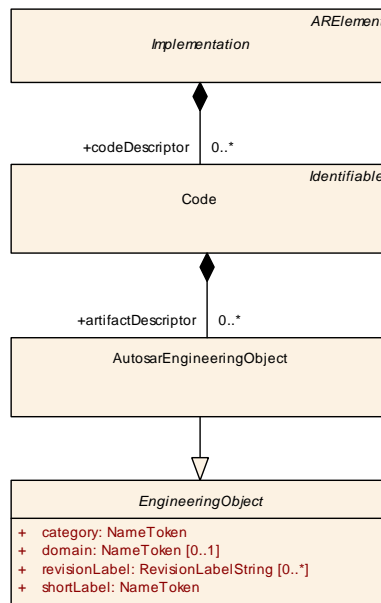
ARElement

Implementation

+codeDescriptor 0..*

Identifiable

Code

+artifactDescriptor 0..*

AutosarEngineeringObject

EngineeringObject

+ category: NameToken
+ domain: NameToken [0..1]
+ revisionLabel: RevisionLabelString [0..*]
+ shortLabel: NameToken